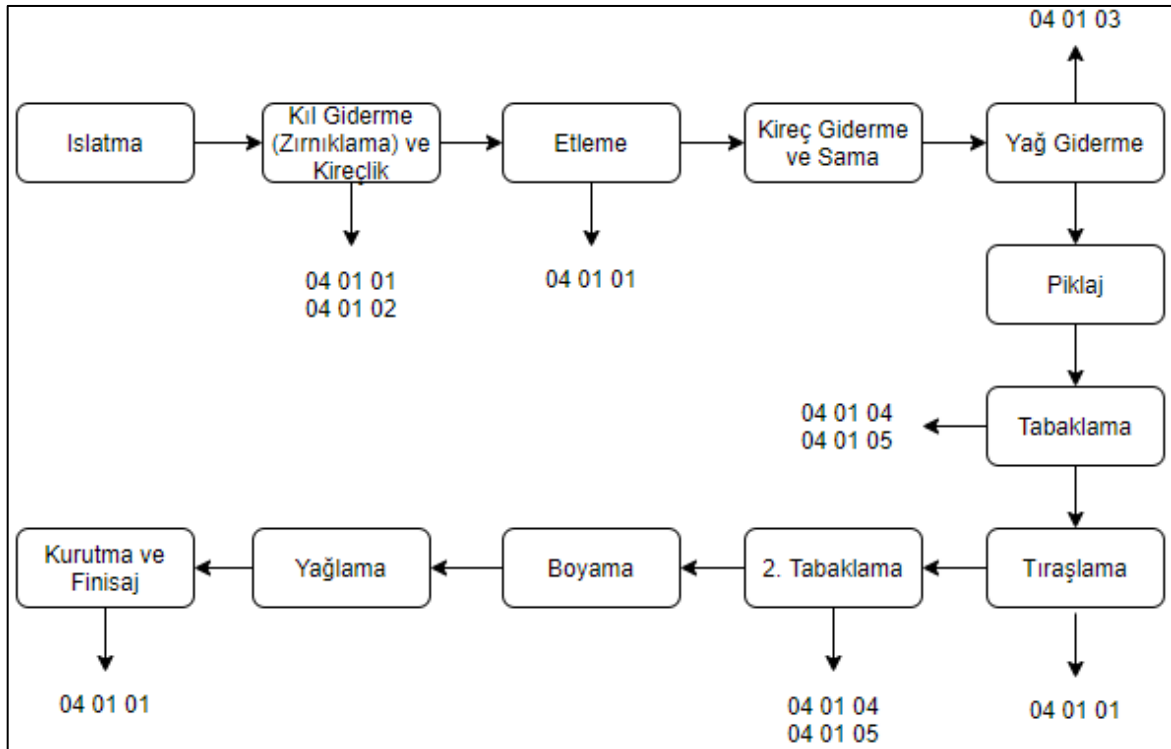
Islatma

Kıl Giderme (Zırnıklama) ve Kireçlik

04 01 01
04 01 02

Etleme

04 01 01

Kireç Giderme ve Sama

Yağ Giderme

04 01 03

Piklaj

Tabaklama

04 01 04
04 01 05

Tıraşlama

04 01 01

2. Tabaklama

04 01 04
04 01 05

Boyama

Yağlama

Kurutma ve Finisaj

04 01 01